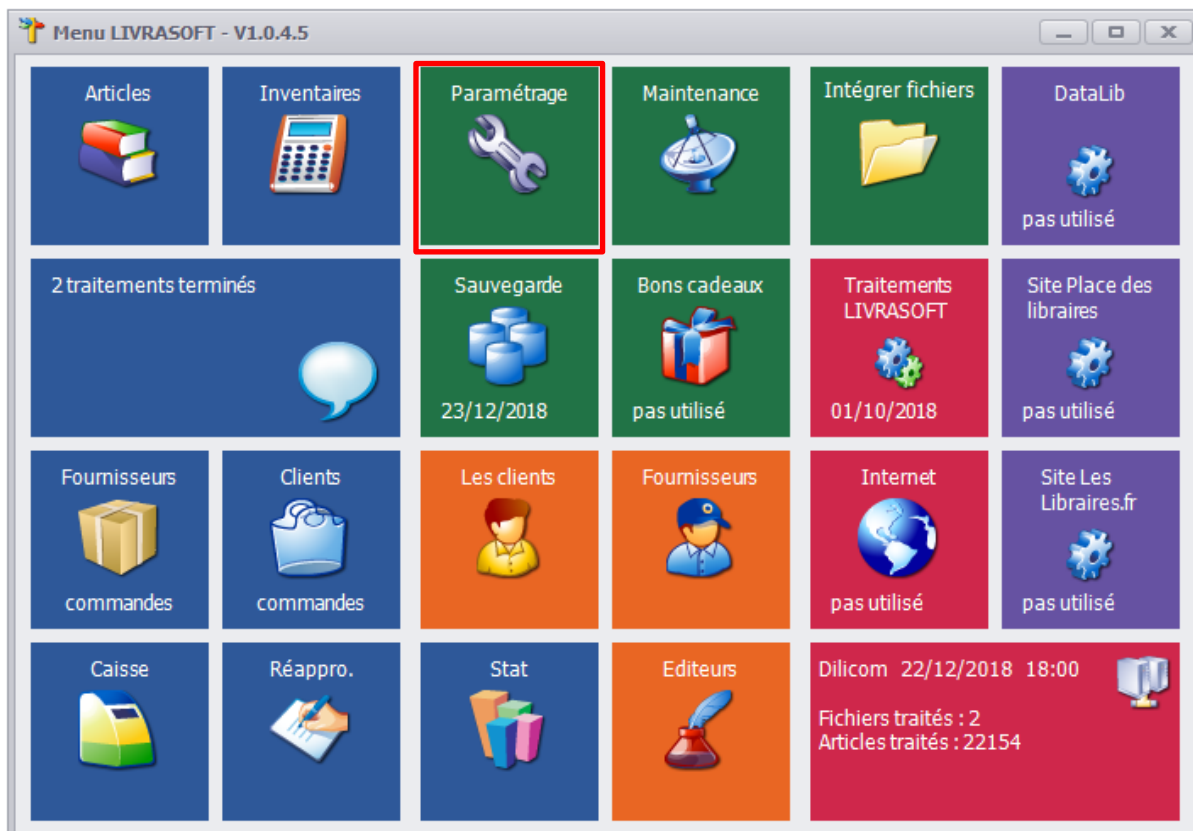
Menu LIVRASOFT - V1.0.4.5

Articles

Inventaires

Paramétrage

Maintenance

Intégrer fichiers

DataLib

pas utilisé

2 traitements terminés

Sauvegarde

23/12/2018

Bons cadeaux

pas utilisé

Traitements LIVRASOFT

01/10/2018

Site Place des libraires

pas utilisé

Fournisseurs

commandes

Clients

commandes

Les clients

Fournisseurs

Internet

pas utilisé

Site Les Libraires.fr

pas utilisé

Caisse

Réappro.

Stat

Editeurs

Dilicom 22/12/2018 18:00

Fichiers traités : 2
Articles traités : 22154